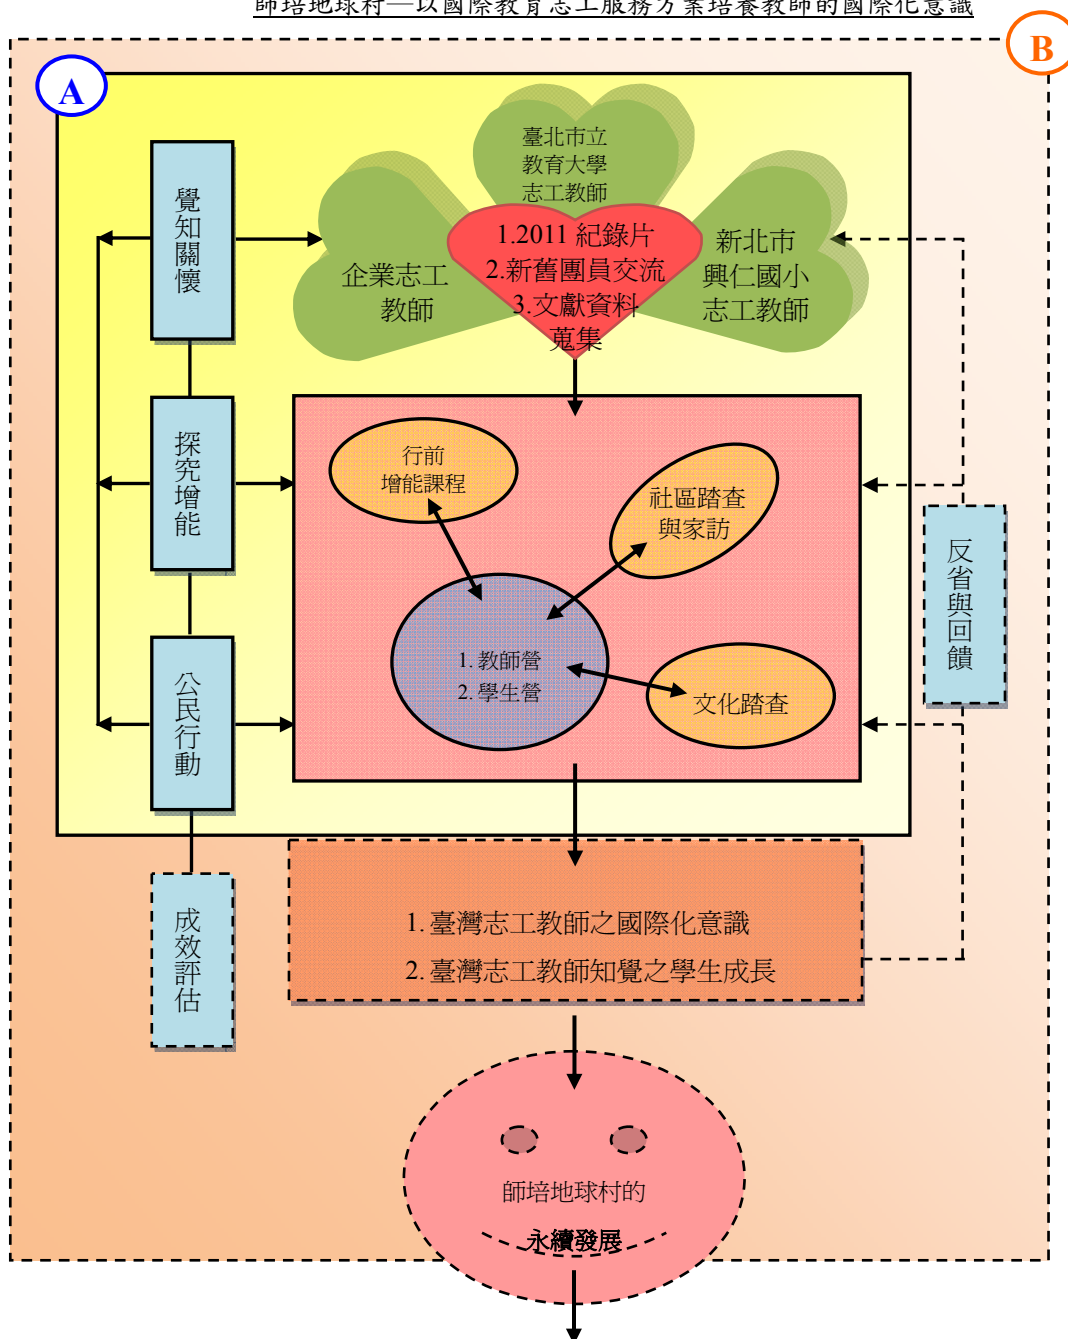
師培地球村—以國際教育志工服務方案培養教師的國際化意識

B

A

覺知關懷

探究增能

公民行動

成效評估

臺北市立教育大學志工教師

企業志工教師

新北市興仁國小志工教師

1.2011 紀錄片
2.新舊團員交流
3.文獻資料蒐集

行前增能課程

社區踏查與家訪

1. 教師營
2. 學生營

文化踏查

反省與回饋

1. 臺灣志工教師之國際化意識
2. 臺灣志工教師知覺之學生成長

師培地球村的
永續發展